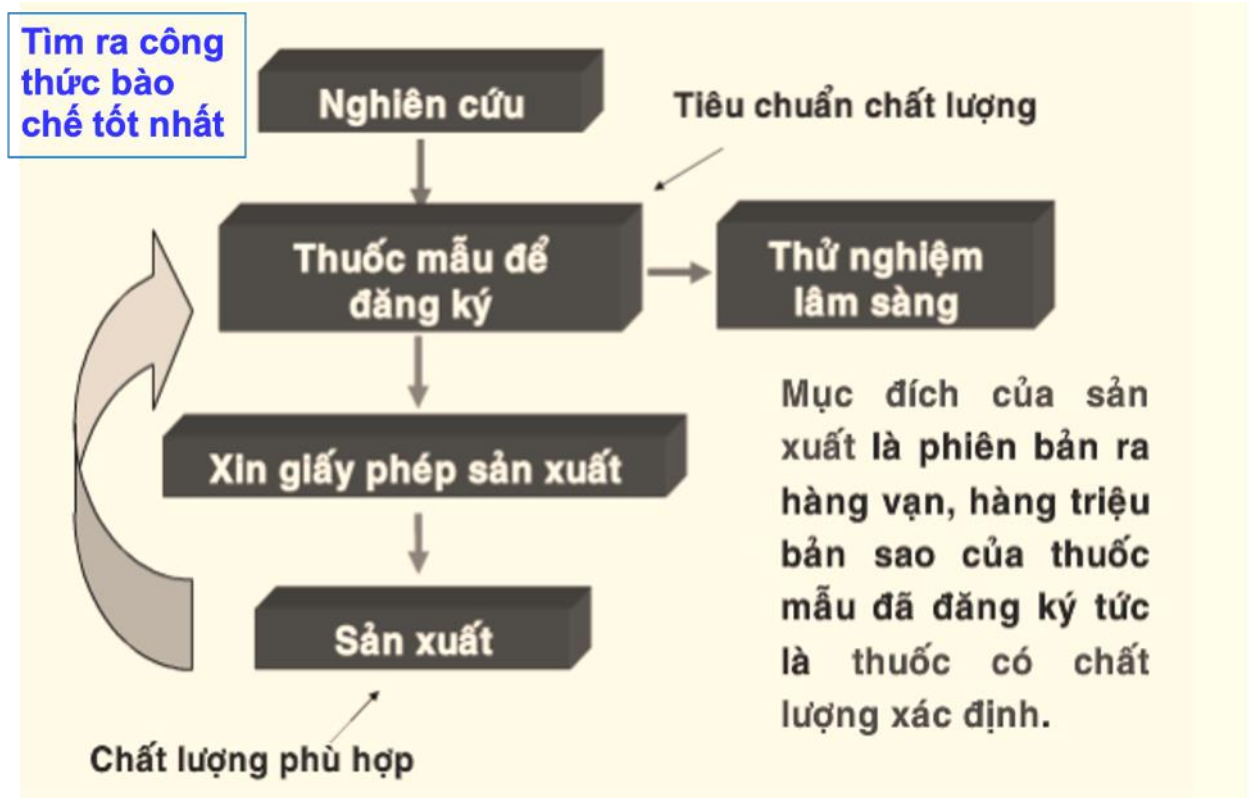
Tìm ra công thức bào chế tốt nhất

Nghiên cứu

Tiêu chuẩn chất lượng

Thuốc mẫu để đăng ký

Thử nghiệm lâm sàng

Xin giấy phép sản xuất

Sản xuất

Chất lượng phù hợp

Mục đích của sản xuất là phiên bản ra hàng vạn, hàng triệu bản sao của thuốc mẫu đã đăng ký tức là thuốc có chất lượng xác định.